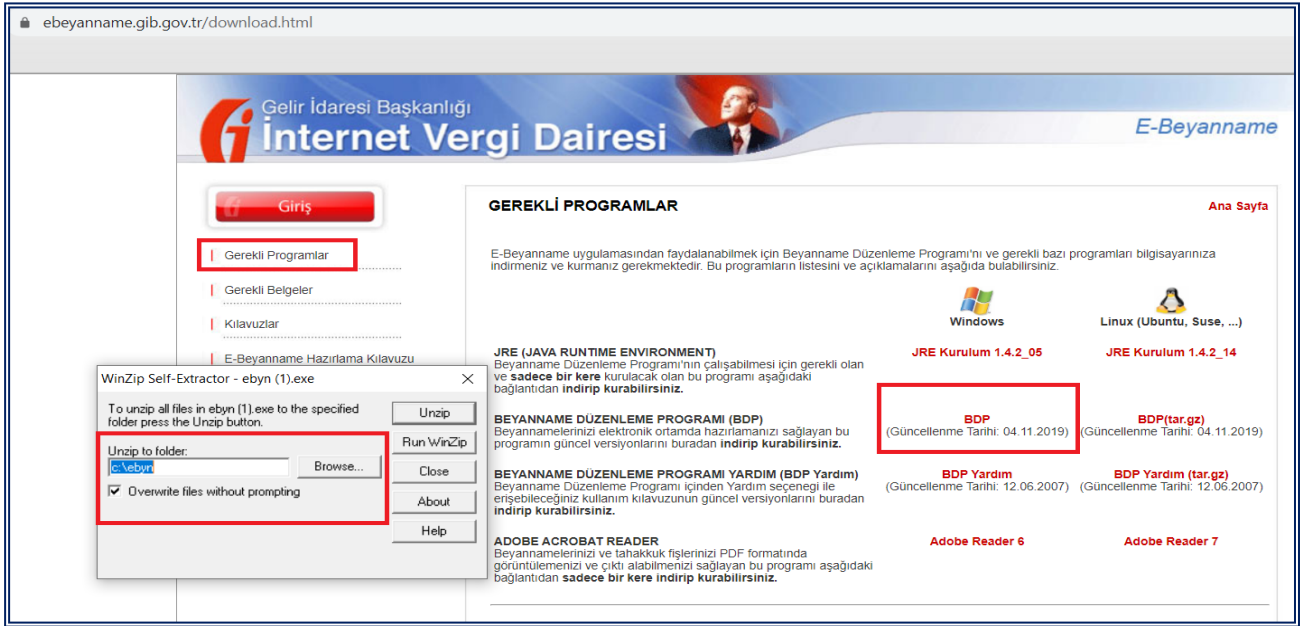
ebeyanname.gib.gov.tr/download.html

Gelir İdaresi Başkanlığı
İnternet Vergi Dairesi

E-Beyanname

Giriş

Gerekli Programlar

Gerekli Belgeler

Kılavuzlar

E-Beyanname Hazırlama Kılavuzu

WinZip Self-Extractor - ebyn (1).exe

To unzip all files in ebyn (1).exe to the specified folder press the Unzip button.

Unzip to folder:

c:\ebyn

Browse...

Overwrite files without prompting

Unzip

Run WinZip

Close

About

Help

GEREKLİ PROGRAMLAR

Ana Sayfa

E-Beyanname uygulamasından faydalanabilmek için Beyanname Düzenleme Programı'nı ve gerekli bazı programları bilgisayarınıza indirmeniz ve kurmanız gerekmektedir. Bu programların listesini ve açıklamalarını aşağıda bulabilirsiniz.

Windows

Linux (Ubuntu, Suse, ...)

JRE (JAVA RUNTIME ENVIRONMENT)
Beyanname Düzenleme Programı'nın çalışabilmesi için gerekli olan ve sadece bir kere kurulacak olan bu programı aşağıdaki bağlantıdan indirip kurabilirsiniz.

JRE Kurulum 1.4.2_05

JRE Kurulum 1.4.2_14

BEYANNAME DÜZENLEME PROGRAMI (BDP)
Beyannamelerinizi elektronik ortamda hazırlamanızı sağlayan bu programın güncel versiyonlarını buradan indirip kurabilirsiniz.

BDP
(Güncellenme Tarihi: 04.11.2019)

BDP(tar.gz)
(Güncellenme Tarihi: 04.11.2019)

BEYANNAME DÜZENLEME PROGRAMI YARDIM (BDP Yardım)
Beyanname Düzenleme Programı içinden Yardım seçenegi ile erişebileceğiniz kullanım kılavuzunun güncel versiyonlarını buradan indirip kurabilirsiniz.

BDP Yardım
(Güncellenme Tarihi: 12.06.2007)

BDP Yardım (tar.gz)
(Güncellenme Tarihi: 12.06.2007)

ADOBE ACROBAT READER
Beyannamelerinizi ve tahakkuk fişlerinizi PDF formatında görüntülemenizi ve çıktı alabilmenizi sağlayan bu programı aşağıdaki bağlantıdan sadece bir kere indirip kurabilirsiniz.

Adobe Reader 6

Adobe Reader 7